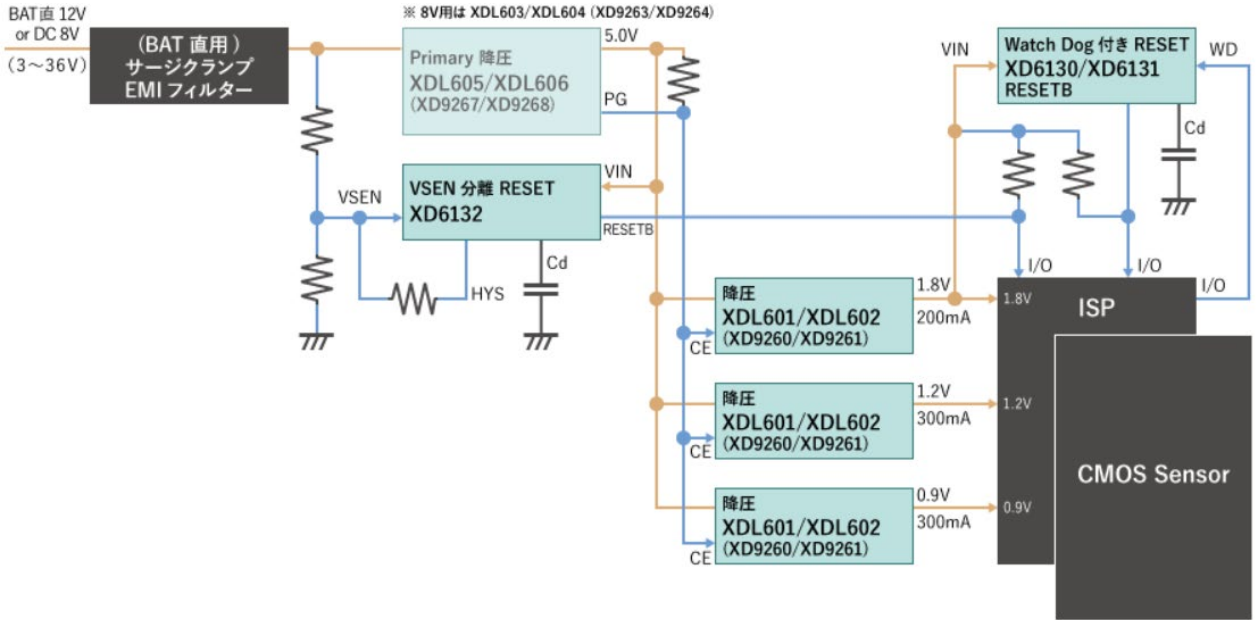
※ 8V用は XDL603/XDL604 (XD9263/XD9264)

BAT直 12V or DC 8V (3～36V)

(BAT 直用)
サージクランプ
EMI フィルター

Primary 降圧
XDL605/XDL606
(XD9267/XD9268)

5.0V

PG

VIN

Watch Dog 付き RESET
XD6130/XD6131
RESETB

WD

Cd

VSEN

VSEN 分離 RESET
XD6132

VIN

RESETB

Cd

HYS

I/O

I/O

I/O

降圧
XDL601/XDL602
(XD9260/XD9261)

CE

1.8V
200mA

1.8V

ISP

降圧
XDL601/XDL602
(XD9260/XD9261)

CE

1.2V
300mA

1.2V

CMOS Sensor

降圧
XDL601/XDL602
(XD9260/XD9261)

CE

0.9V
300mA

0.9V